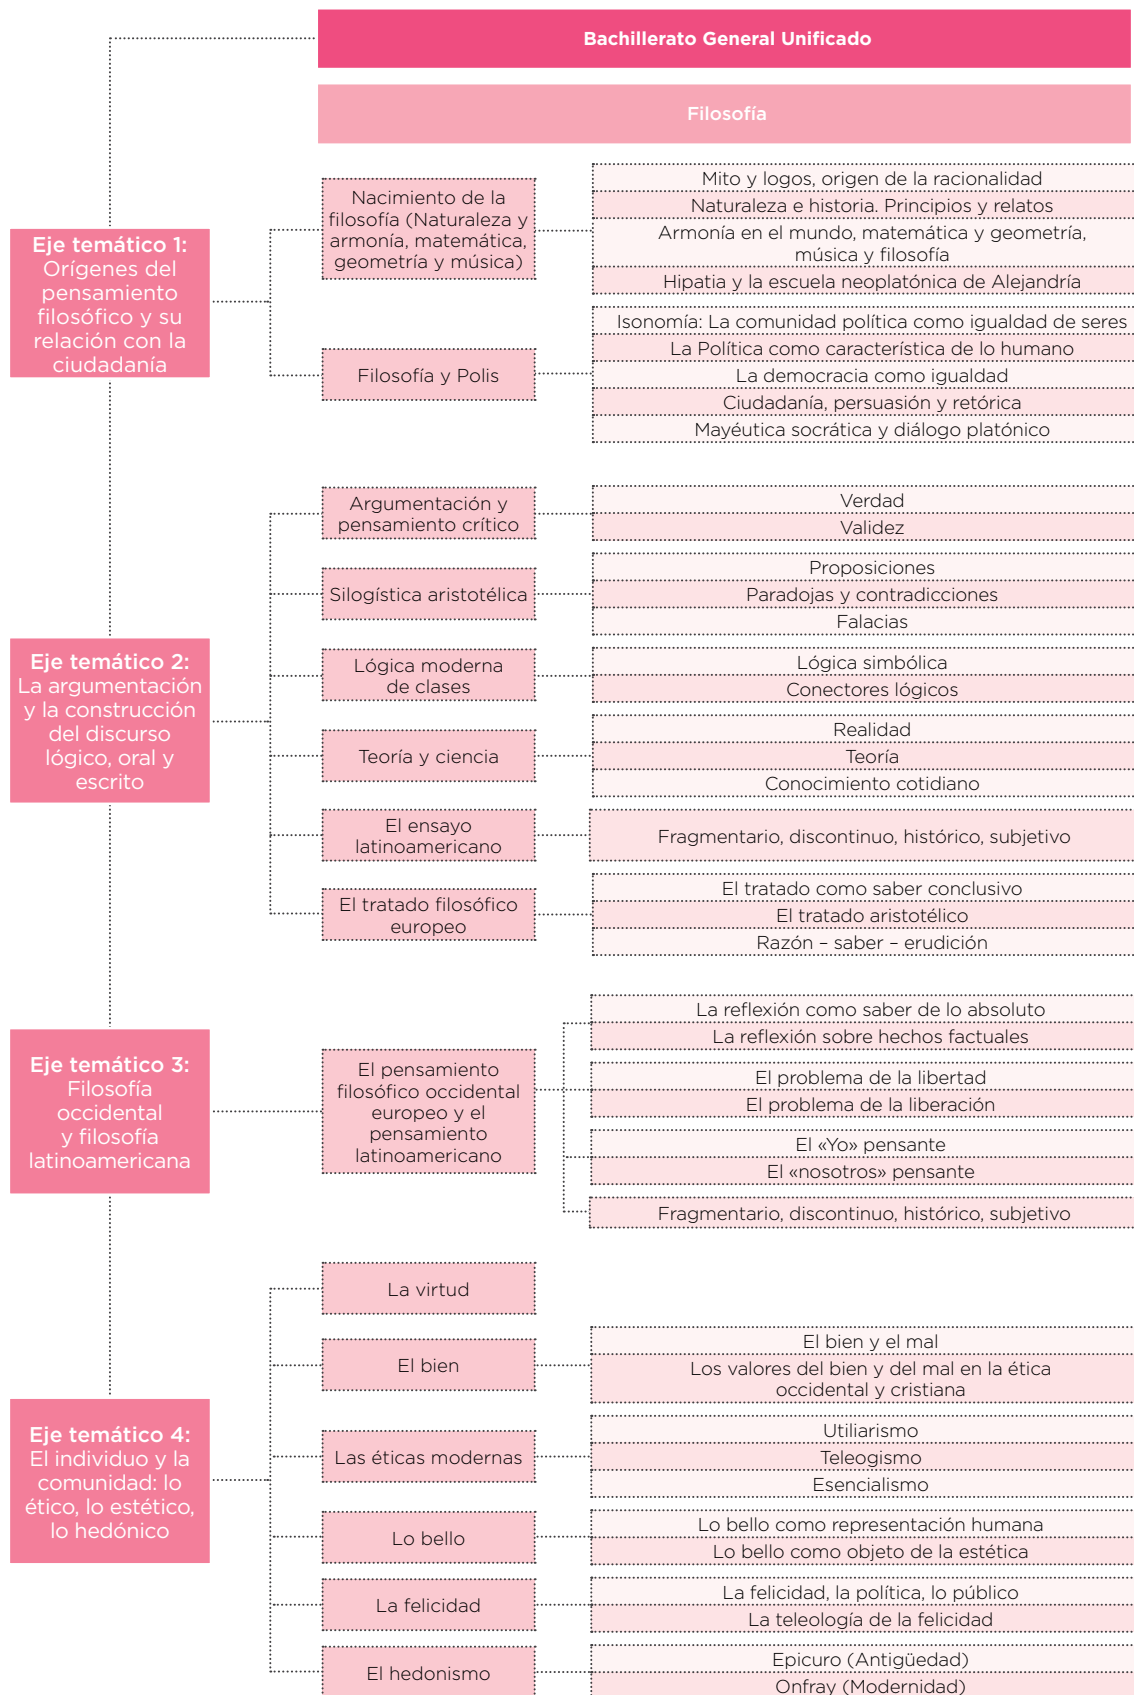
Bachillerato General Unificado

Filosofía

Eje temático 1: Orígenes del pensamiento filosófico y su relación con la ciudadanía

Nacimiento de la filosofía (Naturaleza y armonía, matemática, geometría y música)

Mito y logos, origen de la racionalidad
Naturaleza e historia. Principios y relatos
Armonía en el mundo, matemática y geometría, música y filosofía
Hipatia y la escuela neoplatónica de Alejandría

Filosofía y Polis

Isonomía: La comunidad política como igualdad de seres
La Política como característica de lo humano
La democracia como igualdad
Ciudadanía, persuasión y retórica
Mayéutica socrática y diálogo platónico

Eje temático 2: La argumentación y la construcción del discurso lógico, oral y escrito

Argumentación y pensamiento crítico

Verdad
Validez

Silogística aristotélica

Proposiciones
Paradojas y contradicciones
Falacias

Lógica moderna de clases

Lógica simbólica
Conectores lógicos

Teoría y ciencia

Realidad
Teoría
Conocimiento cotidiano

El ensayo latinoamericano

Fragmentario, discontinuo, histórico, subjetivo

El tratado filosófico europeo

El tratado como saber conclusivo
El tratado aristotélico
Razón – saber – erudición

Eje temático 3: Filosofía occidental y filosofía latinoamericana

El pensamiento filosófico occidental europeo y el pensamiento latinoamericano

La reflexión como saber de lo absoluto
La reflexión sobre hechos factuales
El problema de la libertad
El problema de la liberación
El «Yo» pensante
El «nosotros» pensante
Fragmentario, discontinuo, histórico, subjetivo

Eje temático 4: El individuo y la comunidad: lo ético, lo estético, lo hedónico

La virtud

El bien

El bien y el mal
Los valores del bien y del mal en la ética occidental y cristiana

Las éticas modernas

Utiliarismo
Teleogismo
Esencialismo

Lo bello

Lo bello como representación humana
Lo bello como objeto de la estética

La felicidad

La felicidad, la política, lo público
La teleología de la felicidad

El hedonismo

Epicuro (Antigüedad)
Onfray (Modernidad)